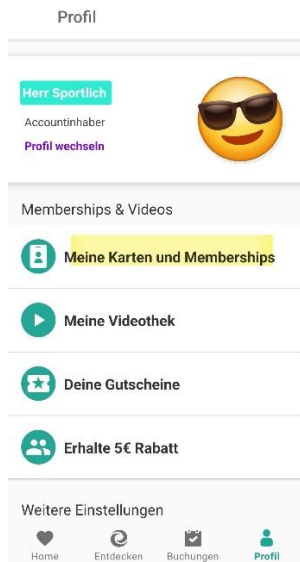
Profil

Herr Sportlich

Accountinhaber

Profil wechseln

Memberships & Videos

Meine Karten und Memberships

Meine Videothek

Deine Gutscheine

Erhalte 5€ Rabatt

Weitere Einstellungen

Home

Entdecken

Buchungen

Profil